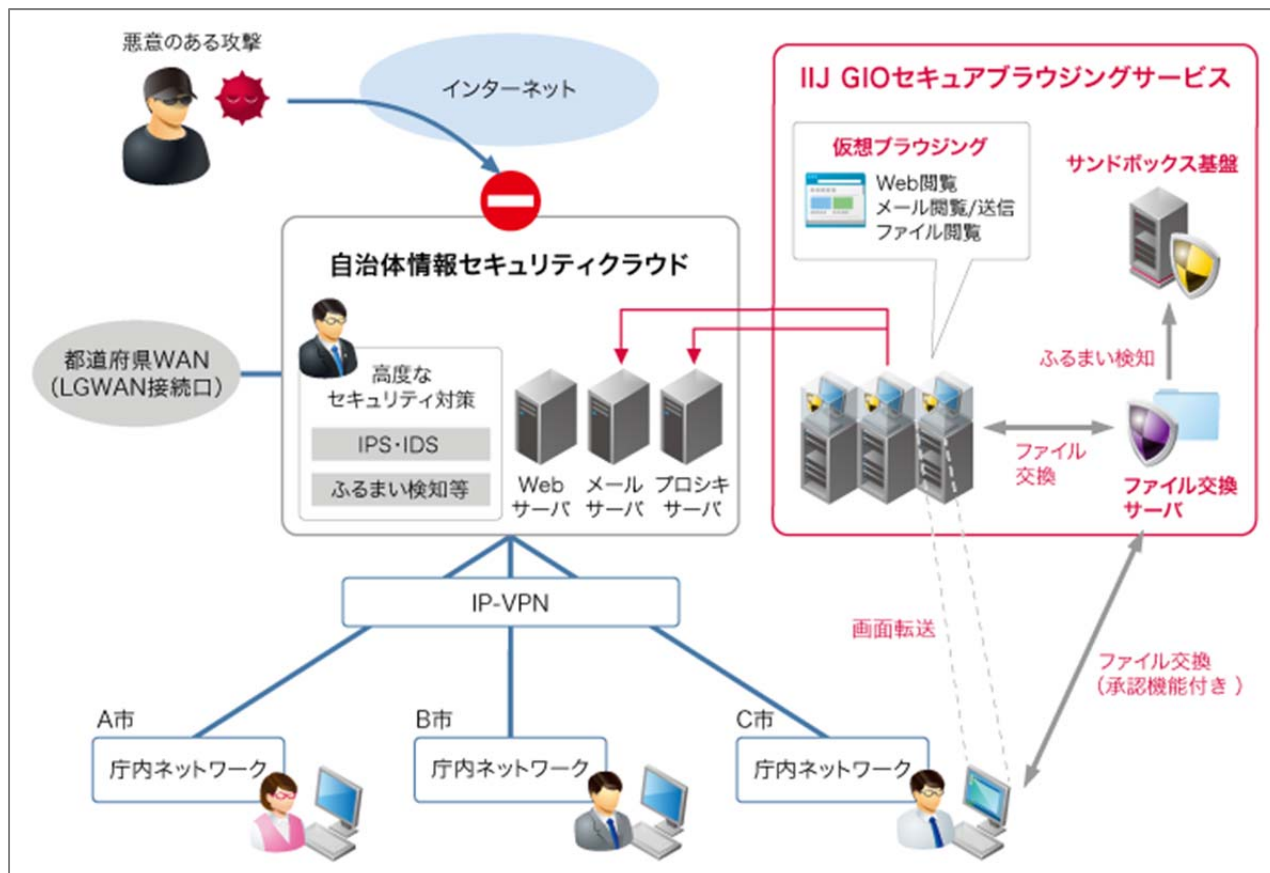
悪意のある攻撃

インターネット

IIJ GIOセキュアブラウジングサービス

仮想ブラウジング

Web閲覧
メール閲覧/送信
ファイル閲覧

サンドボックス基盤

自治体情報セキュリティクラウド

都道府県WAN
(LGWAN接続口)

高度な
セキュリティ対策

IPS・IDS

ふるまい検知等

Web
サーバ

メール
サーバ

プロシキ
サーバ

ふるまい検知

ファイル
交換

ファイル交換
サーバ

IP-VPN

画面転送

ファイル交換
(承認機能付き)

A市

庁内ネットワーク

B市

庁内ネットワーク

C市

庁内ネットワーク